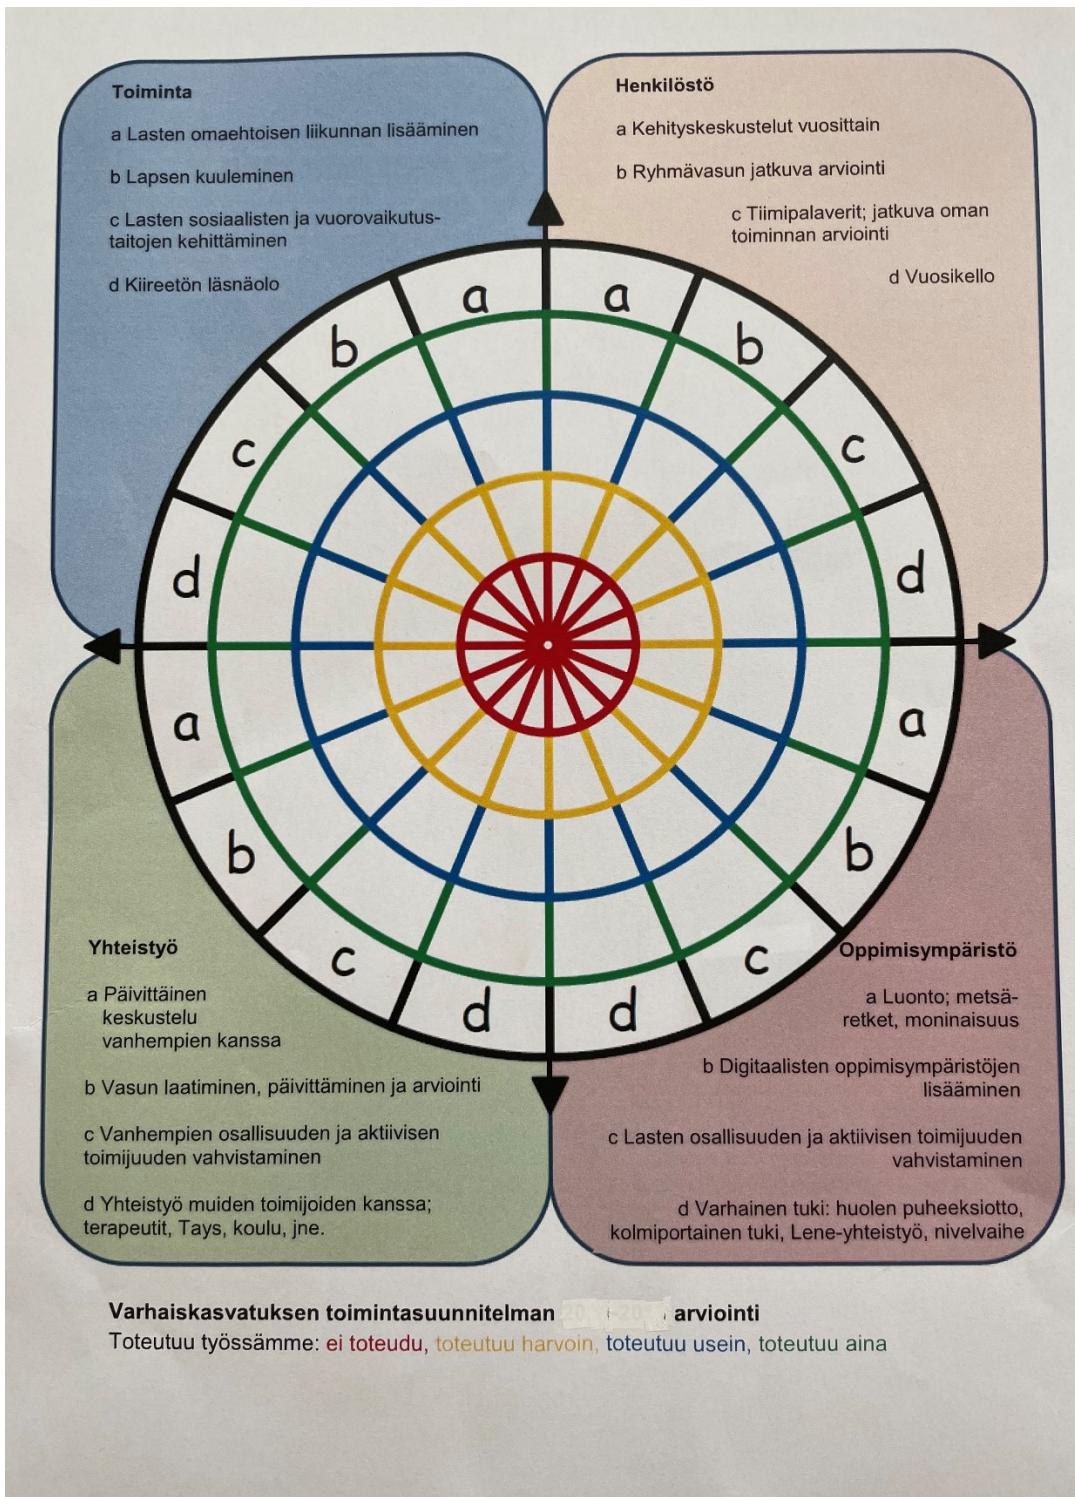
Toiminta

a Lasten omaehtoisen liikunnan lisääminen

b Lapsen kuuleminen

c Lasten sosiaalisten ja vuorovaikutustaitojen kehittäminen

d Kiireetön läsnäolo

Henkilöstö

a Kehityskeskustelut vuosittain

b Ryhmävasun jatkuva arviointi

c Tiimipalaverit; jatkuva oman toiminnan arviointi

d Vuosikello

a a b b c c d d a a b b c c d d

Yhteistyö

a Päivittäinen keskustelu vanhempien kanssa

b Vasun laatiminen, päivittäminen ja arviointi

c Vanhempien osallisuuden ja aktiivisen toimijuuden vahvistaminen

d Yhteistyö muiden toimijoiden kanssa; terapeutit, Tays, koulu, jne.

Oppimisympäristö

a Luonto; metsäretket, moninaisuus

b Digitaalisten oppimisympäristöjen lisääminen

c Lasten osallisuuden ja aktiivisen toimijuuden vahvistaminen

d Varhainen tuki: huolen puheeksiotto, kolmiportainen tuki, Lene-yhteistyö, nivelvaihe

Varhaiskasvatuksen toimintasuunnitelman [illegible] arviointi
Toteutuu työssämme: ei toteudu, toteutuu harvoin, toteutuu usein, toteutuu aina